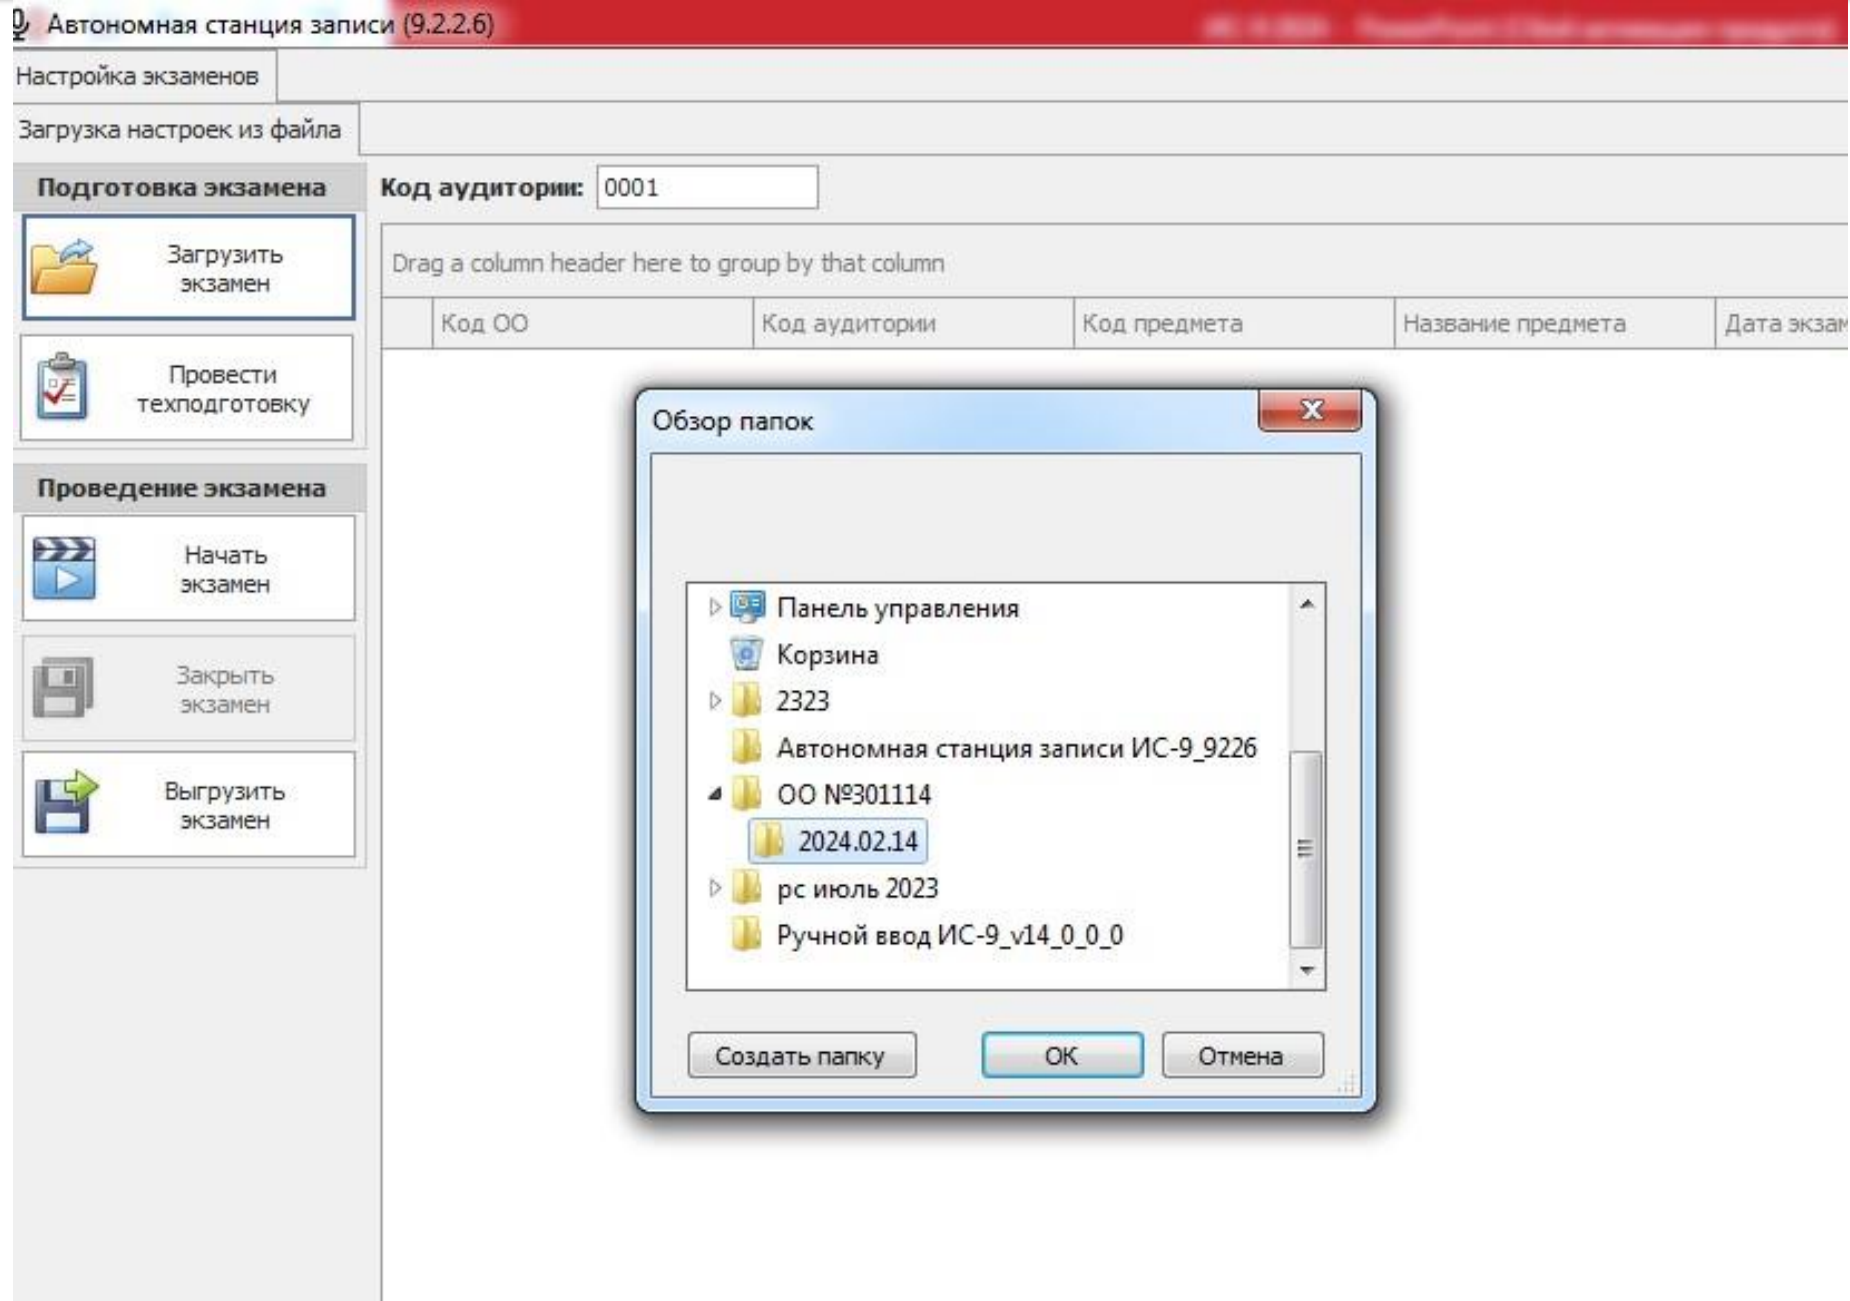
Автономная станция записи (9.2.2.6)

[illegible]

Настройка экзаменов

Загрузка настроек из файла

Подготовка экзамена

Загрузить экзамен

Провести техподготовку

Проведение экзамена

Начать экзамен

Закрыть экзамен

Выгрузить экзамен

Код аудитории: 0001

Drag a column header here to group by that column

| | Код ОО | Код аудитории | Код предмета | Название предмета | Дата экзам |
|---|---|---|---|---|---|

Обзор папок

Панель управления
Корзина
2323
Автономная станция записи ИС-9_9226
ОО №301114
2024.02.14
рс июль 2023
Ручной ввод ИС-9_v14_0_0_0

Создать папку
OK
Отмена